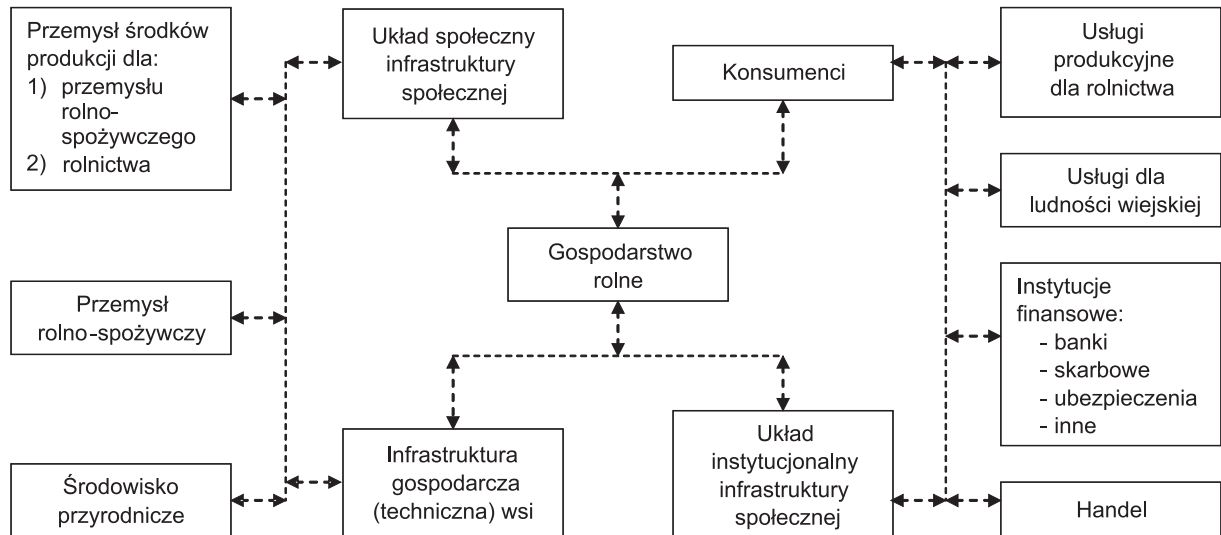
Przemysł środków produkcji dla:
1) przemysłu rolno-spożywczego
2) rolnictwa

Układ społeczny infrastruktury społecznej

Konsumenci

Usługi produkcyjne dla rolnictwa

Usługi dla ludności wiejskiej

Gospodarstwo rolne

Przemysł rolno-spożywczy

Instytucje finansowe:
- banki
- skarbowe
- ubezpieczenia
- inne

Środowisko przyrodnicze

Infrastruktura gospodarcza (techniczna) wsi

Układ instytucjonalny infrastruktury społecznej

Handel